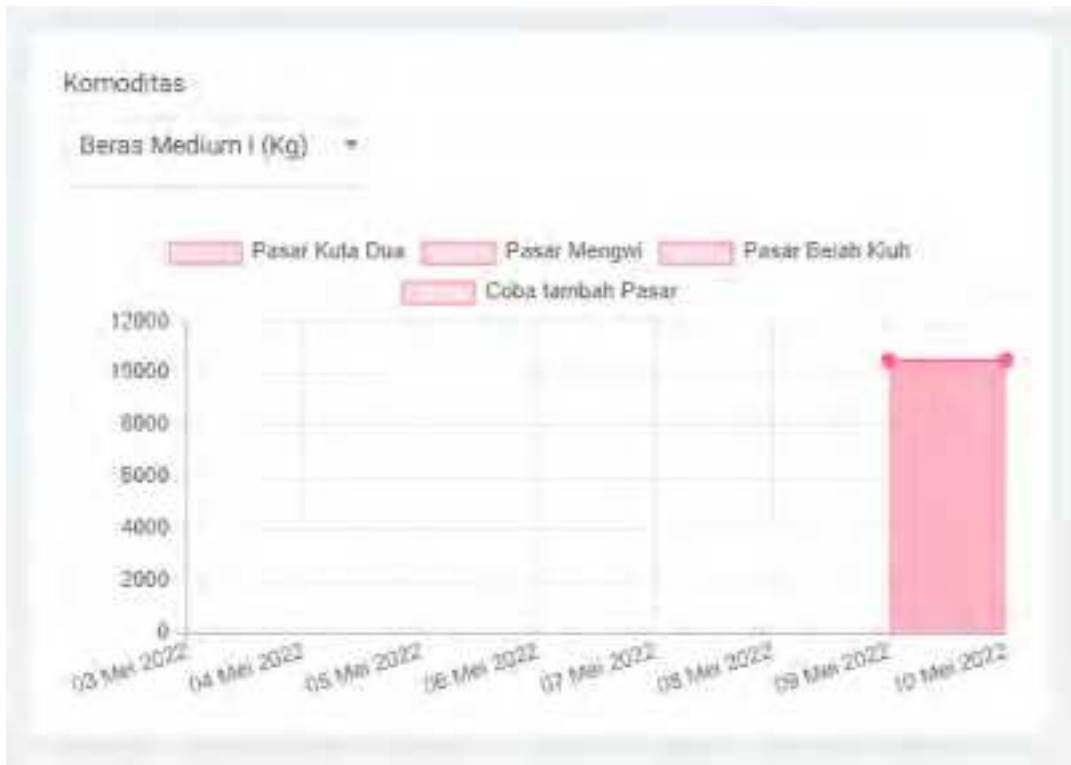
Komoditas

Beras Medium I (Kg)

Pasar Kuta Dua
Pasar Mengwi
Pasar Belah Kiuh
Coba tambah Pasar

12000
10000
8000
6000
4000
2000
0

03 Mei 2022
04 Mei 2022
05 Mei 2022
06 Mei 2022
07 Mei 2022
08 Mei 2022
09 Mei 2022
10 Mei 2022